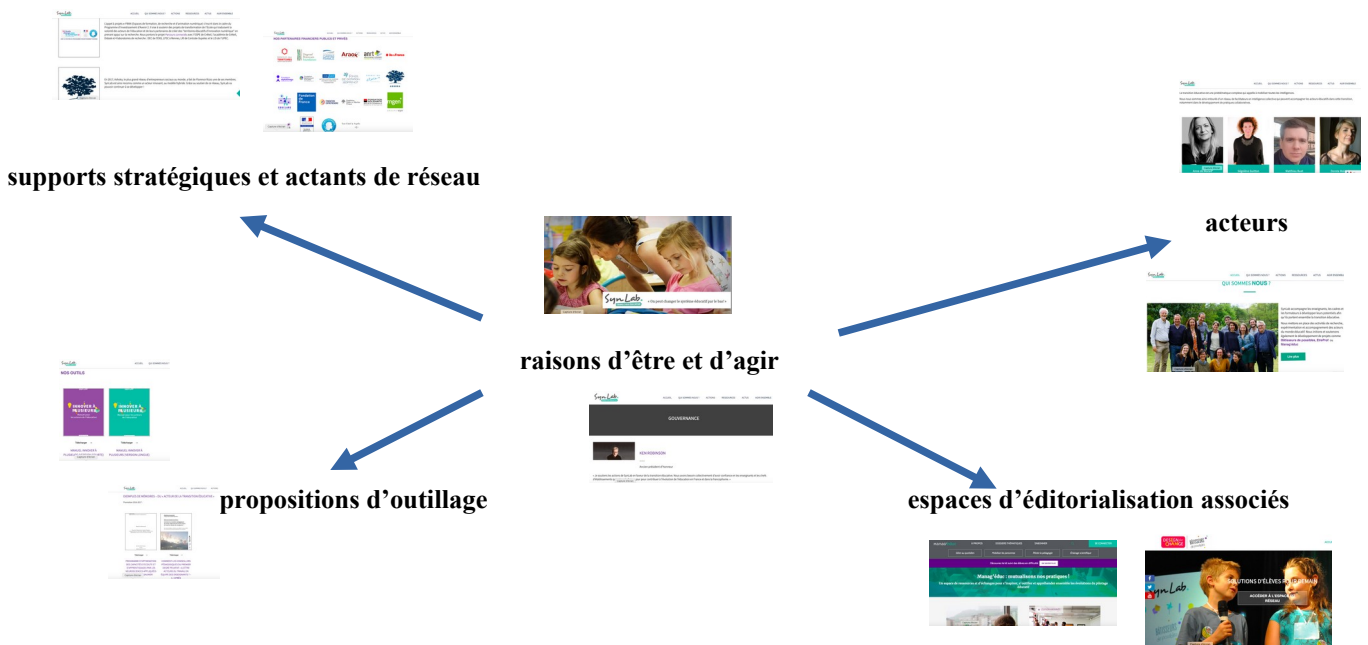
supports stratégiques et actants de réseau

acteurs

raisons d'être et d'agir

propositions d'outillage

espaces d'éditorialisation associés

QUI SOMMES NOUS ?

GOUVERNANCE

NOS OUTILS

NOS PARTENAIRES FINANCIERS PUBLICS ET PRIVÉS